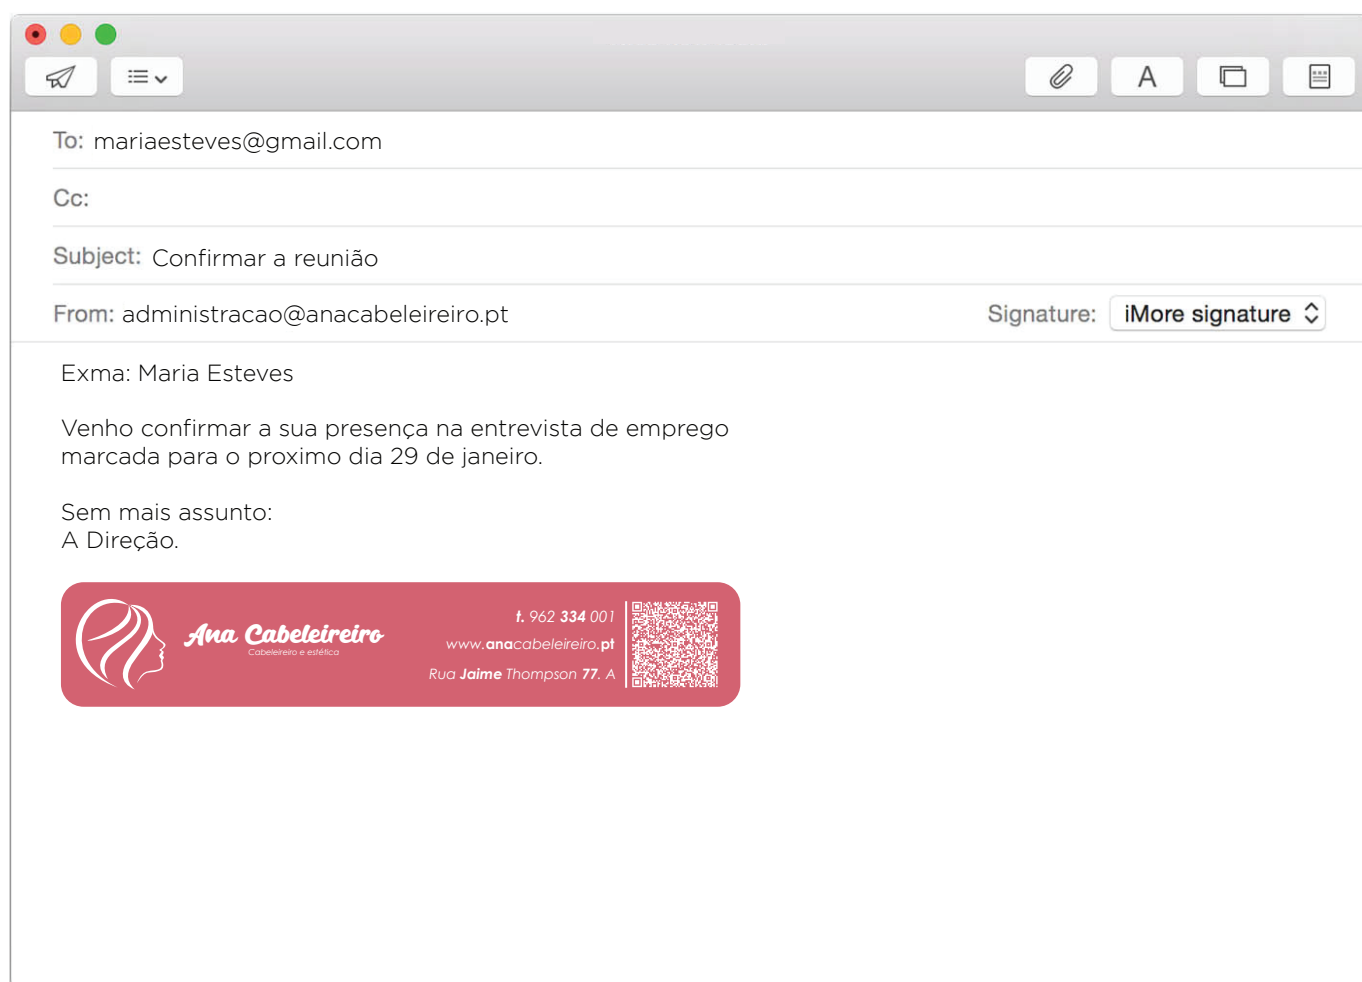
A

To: mariaesteves@gmail.com

Cc:

Subject: Confirmar a reunião

From: administracao@anacabeleireiro.pt

Signature: iMore signature

Exma: Maria Esteves

Venho confirmar a sua presença na entrevista de emprego marcada para o proximo dia 29 de janeiro.

Sem mais assunto:
A Direção.

Ana Cabeleireiro
Cabeleireiro e estética

t. 962 334 001
www.anacabeleireiro.pt
Rua Jaime Thompson 77. A